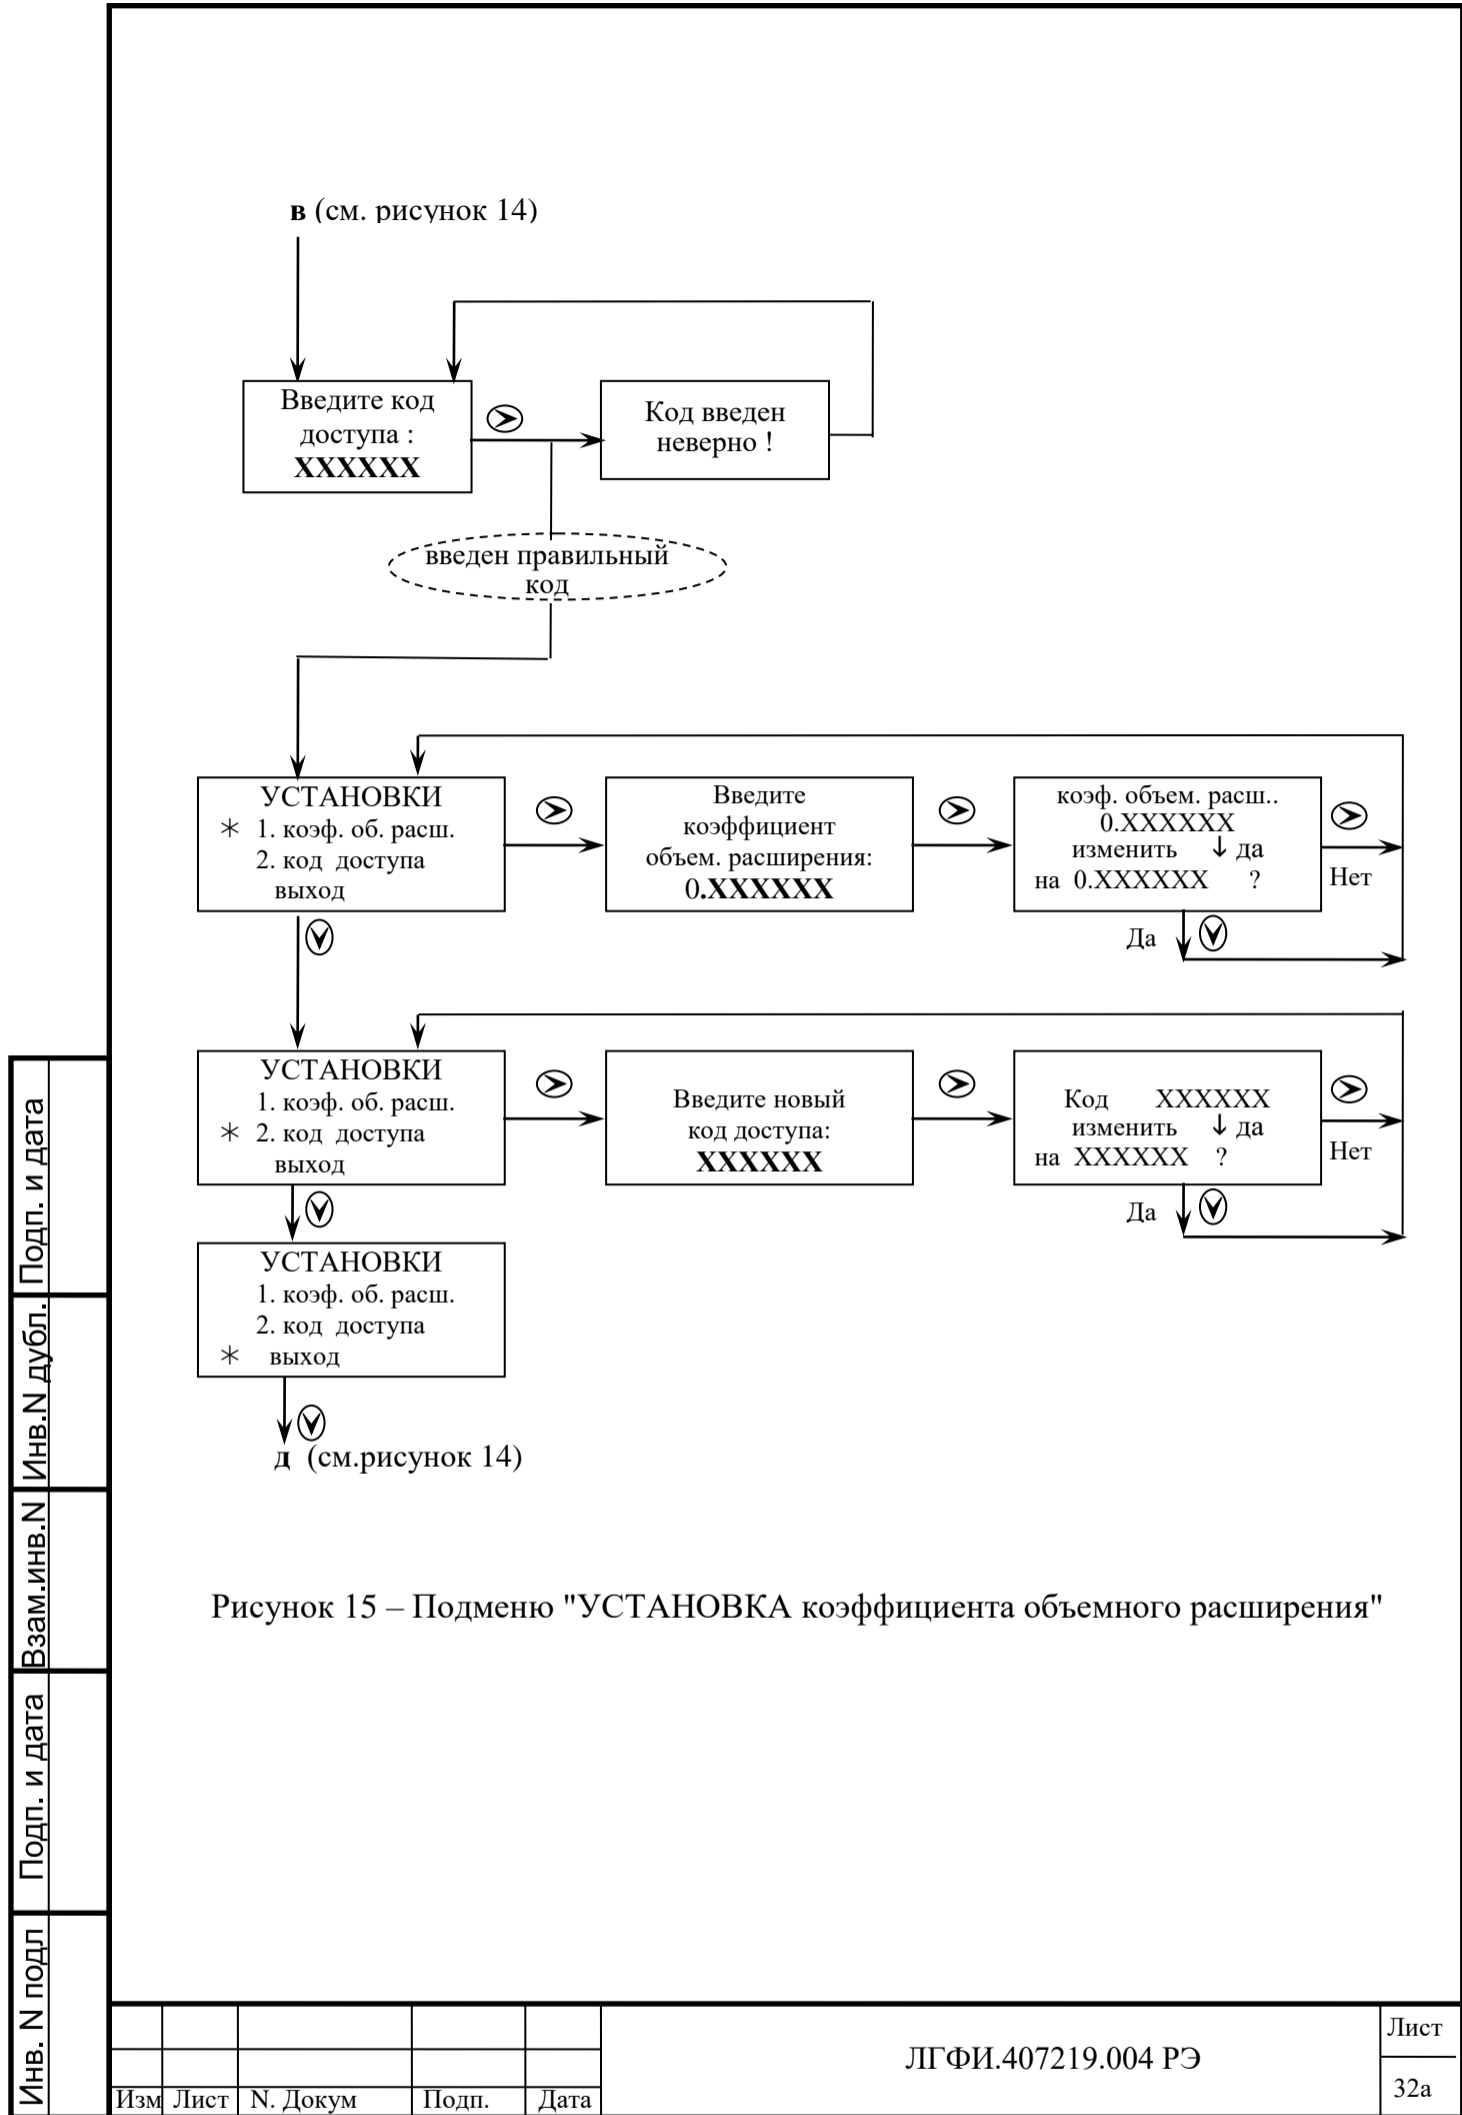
в (см. рисунок 14)

Введите код доступа : XXXXXX

Код введен неверно !

введен правильный код

УСТАНОВКИ
∗ 1. коэф. об. расш.
2. код доступа
выход

Введите коэффициент объем. расширения:
0.XXXXXX

коэф. объем. расш..
0.XXXXXX
изменить ↓ да
на 0.XXXXXX ?

Нет

Да

УСТАНОВКИ
1. коэф. об. расш.
∗ 2. код доступа
выход

Введите новый код доступа:
XXXXXX

Код XXXXXX
изменить ↓ да
на XXXXXX ?

Нет

Да

УСТАНОВКИ
1. коэф. об. расш.
2. код доступа
∗ выход

д (см.рисунок 14)

Рисунок 15 – Подменю "УСТАНОВКА коэффициента объемного расширения"

Подп. и дата

Инв.N дубл.

Взам.инв.N

Подп. и дата

Инв. N подл

| | | | | |
|---|---|---|---|---|
| | | | | |
| | | | | |
| Изм | Лист | N. Докум | Подп. | Дата |

ЛГФИ.407219.004 РЭ

Лист
32а